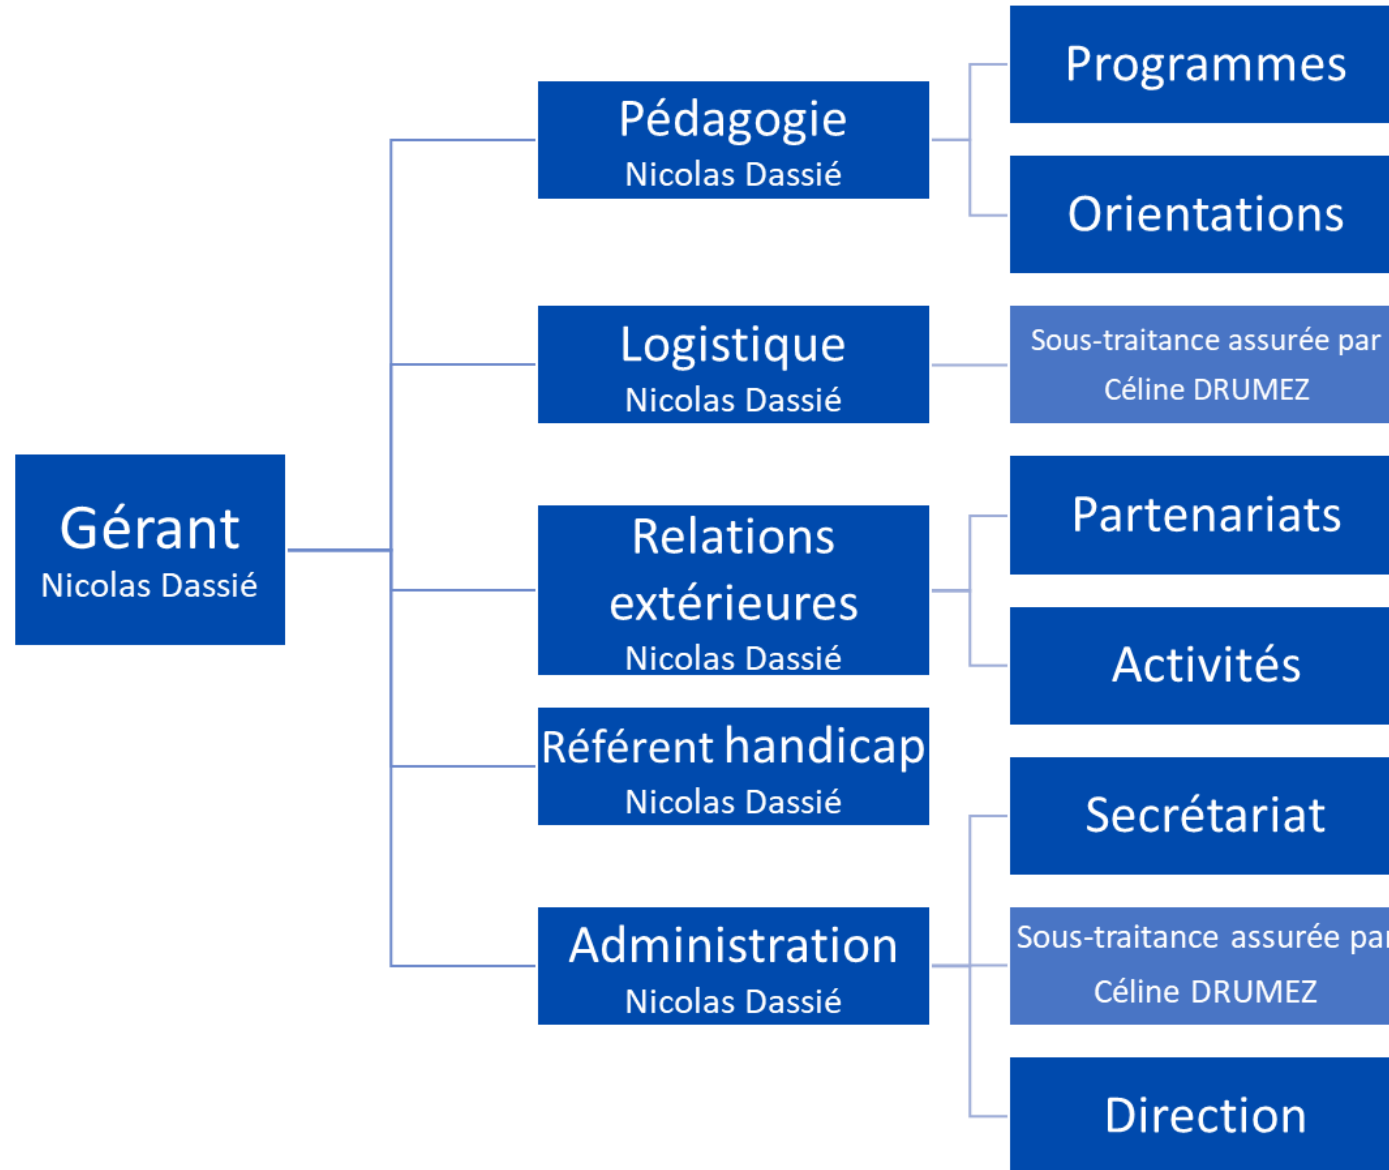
Gérant
Nicolas Dassié

Pédagogie
Nicolas Dassié

Programmes

Orientations

Logistique
Nicolas Dassié

Sous-traitance assurée par
Céline DRUMEZ

Relations extérieures
Nicolas Dassié

Partenariats

Activités

Référent handicap
Nicolas Dassié

Administration
Nicolas Dassié

Secrétariat

Sous-traitance assurée par
Céline DRUMEZ

Direction